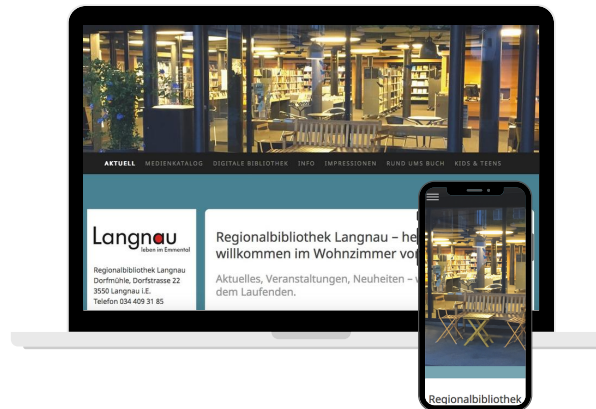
AKTUELL MEDIENKATALOG DIGITALE BIBLIOTHEK INFO IMPRESSIONEN RUND UMS BUCH KIDS & TEENS

Langnau
leben im Emmental

Regionalbibliothek Langnau
Dorfmühle, Dorfstrasse 22
3550 Langnau i.E.
Telefon 034 409 31 85

Regionalbibliothek Langnau – he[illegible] willkommen im Wohnzimmer vo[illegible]

Aktuelles, Veranstaltungen, Neuheiten – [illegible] dem Laufenden.

Regionalbibliothek